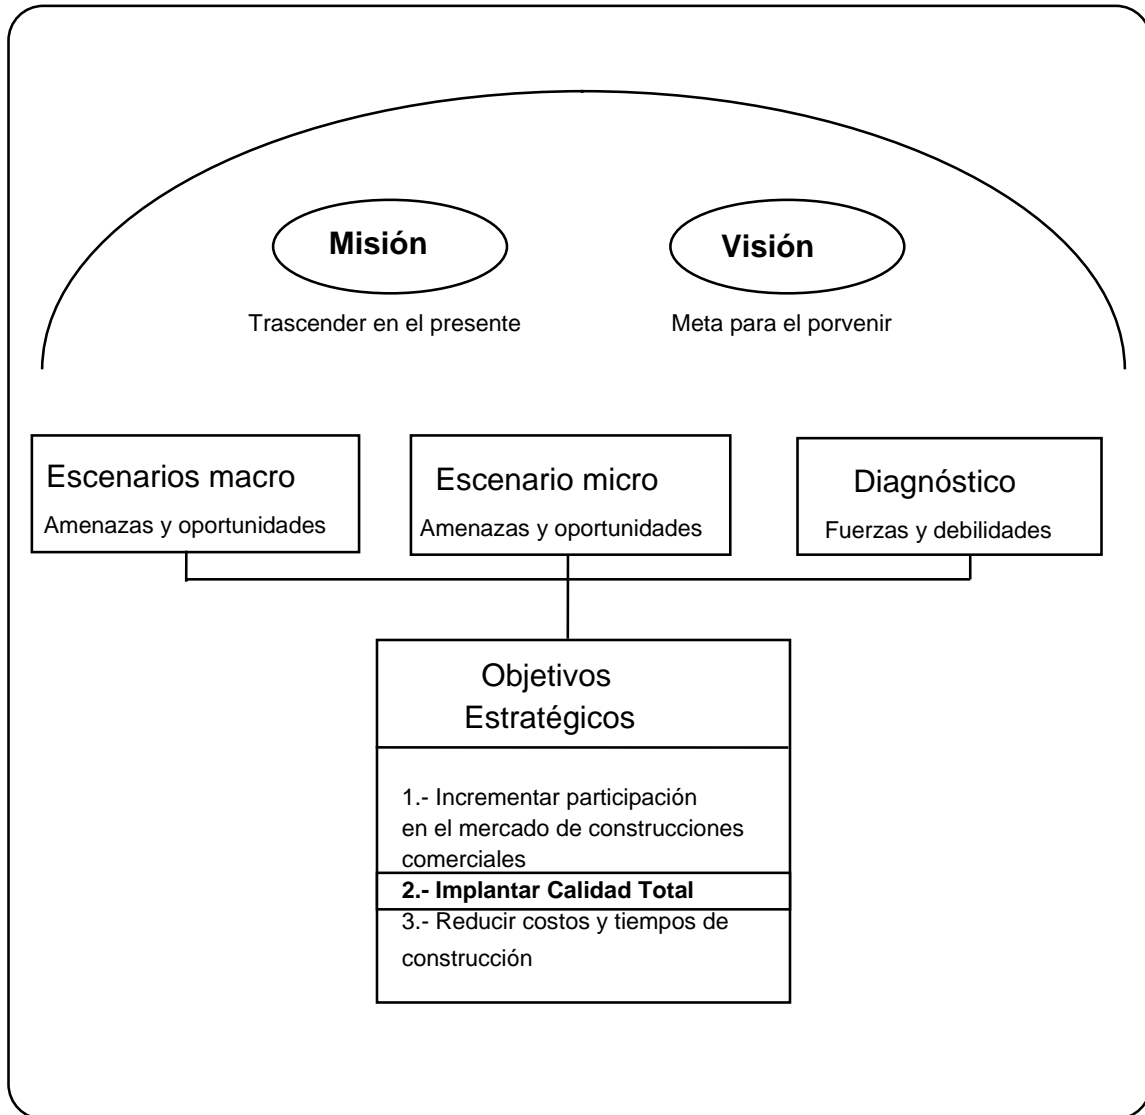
Misión

Visión

Trascender en el presente

Meta para el porvenir

Escenarios macro
Amenazas y oportunidades

Escenario micro
Amenazas y oportunidades

Diagnóstico
Fuerzas y debilidades

Objetivos Estratégicos

1.- Incrementar participación en el mercado de construcciones comerciales

**2.- Implantar Calidad Total**

3.- Reducir costos y tiempos de construcción